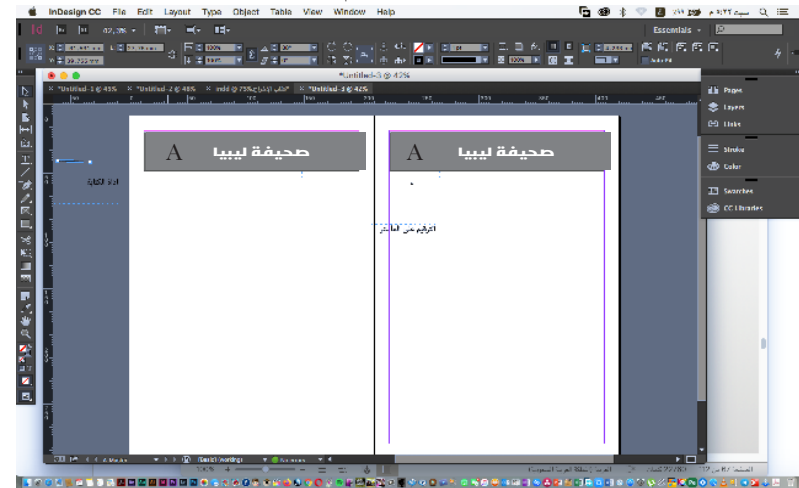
InDesign CC File Edit Layout Type Object Table View Window Help

Essentials

*Untitled-3 @ 42%

*Untitled-1 @ 41% *Untitled-2 @ 48% *Untitled-3 @ 42%

A صحيفة ليبيا

A صحيفة ليبيا

أداة الكتابة

الترقيم عن الماستر

Pages
Layers
Links
Stroke
Color
Swatches
CC Libraries

[Basic] (working)